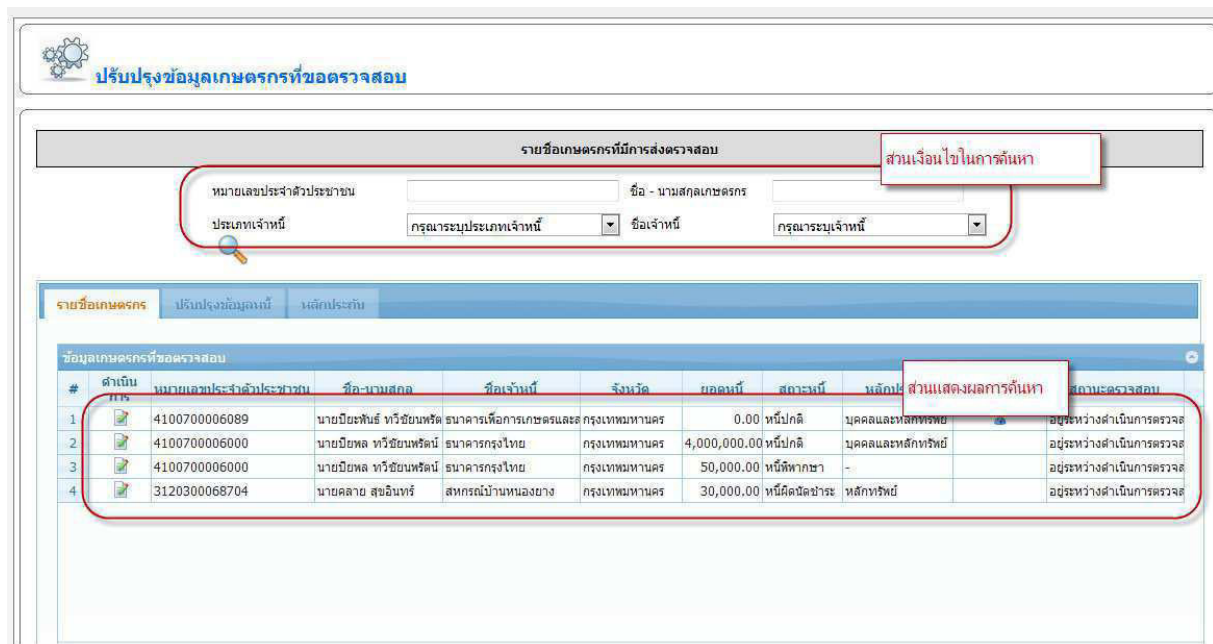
ปรับปรุงข้อมูลเกษตรกรที่ขอตรวจสอบ

รายชื่อเกษตรกรที่มีการส่งตรวจสอบ

ส่วนเงื่อนไขในการค้นหา

หมายเลขประจำตัวประชาชน

ชื่อ - นามสกุลเกษตรกร

ประเภทเจ้าหนี้ กรุณาระบุประเภทเจ้าหนี้

ชื่อเจ้าหนี้ กรุณาระบุเจ้าหนี้

รายชื่อเกษตรกร ปรับปรุงข้อมูลหนี้ หลักประกัน

ข้อมูลเกษตรกรที่ขอตรวจสอบ

ส่วนแสดงผลการค้นหา

| # | ดำเนินการ | หมายเลขประจำตัวประชาชน | ชื่อ-นามสกุล | ชื่อเจ้าหนี้ | จังหวัด | ยอดหนี้ | สถานะหนี้ | หลักป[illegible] | | สถานะตรวจสอบ |
|---|---|---|---|---|---|---|---|---|---|---|
| 1 | | 4100700006089 | นายปิยะพันธ์ ทวีชัยนพรัต | ธนาคารเพื่อการเกษตรและส | กรุงเทพมหานคร | 0.00 | หนี้ปกติ | บุคคลและหลักทรัพย์ | | อยู่ระหว่างดำเนินการตรวจส |
| 2 | | 4100700006000 | นายปิยพล ทวีชัยนพรัตน์ | ธนาคารกรุงไทย | กรุงเทพมหานคร | 4,000,000.00 | หนี้ปกติ | บุคคลและหลักทรัพย์ | | อยู่ระหว่างดำเนินการตรวจส |
| 3 | | 4100700006000 | นายปิยพล ทวีชัยนพรัตน์ | ธนาคารกรุงไทย | กรุงเทพมหานคร | 50,000.00 | หนี้พิพากษา | - | | อยู่ระหว่างดำเนินการตรวจส |
| 4 | | 3120300068704 | นายคลาย สุขอินทร์ | สหกรณ์บ้านหนองยาง | กรุงเทพมหานคร | 30,000.00 | หนี้ผิดนัดชำระ | หลักทรัพย์ | | อยู่ระหว่างดำเนินการตรวจส |